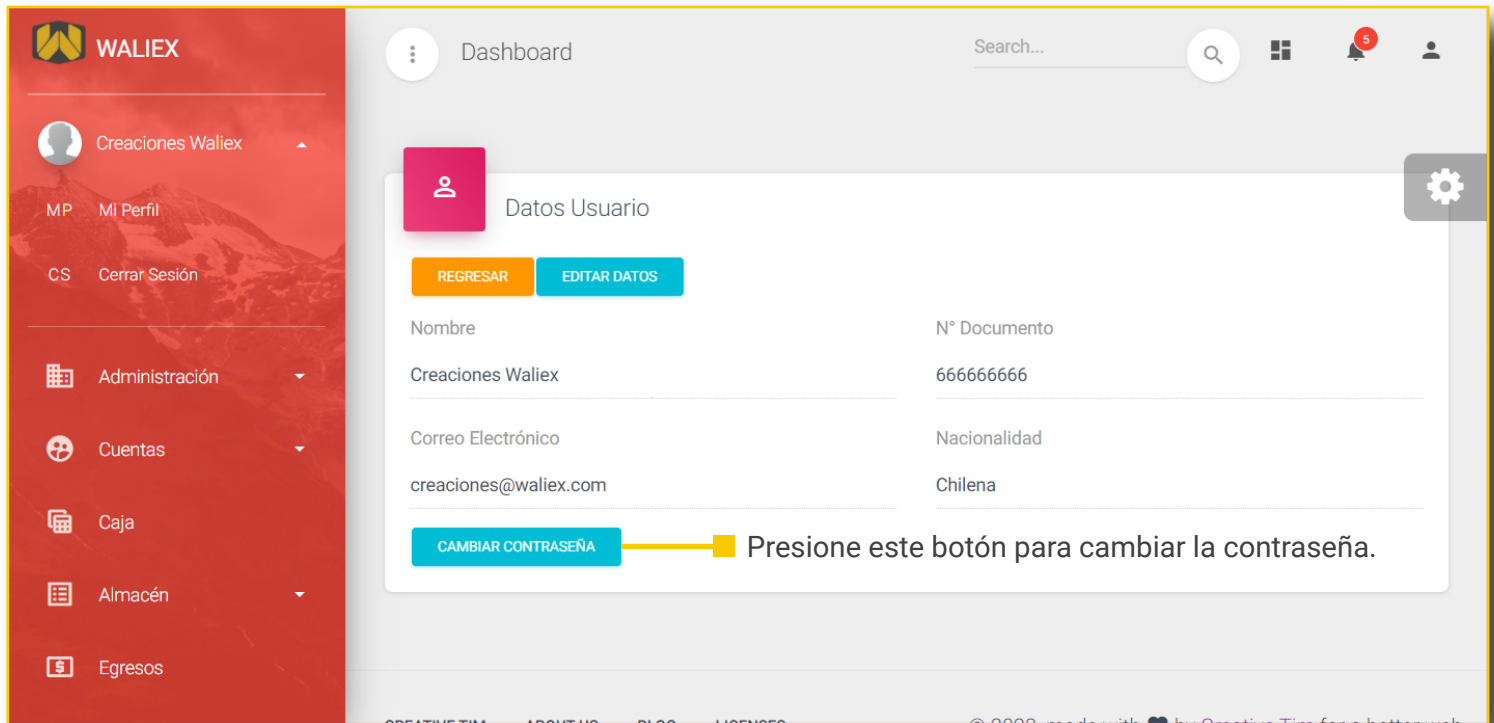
WALIEX

Creaciones Waliex

MP Mi Perfil

CS Cerrar Sesión

Administración

Cuentas

Caja

Almacén

Egresos

Dashboard

Search...

5

Datos Usuario

REGRESAR

EDITAR DATOS

Nombre

Creaciones Waliex

N° Documento

666666666

Correo Electrónico

creaciones@waliex.com

Nacionalidad

Chilena

CAMBIAR CONTRASEÑA

Presione este botón para cambiar la contraseña.

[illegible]